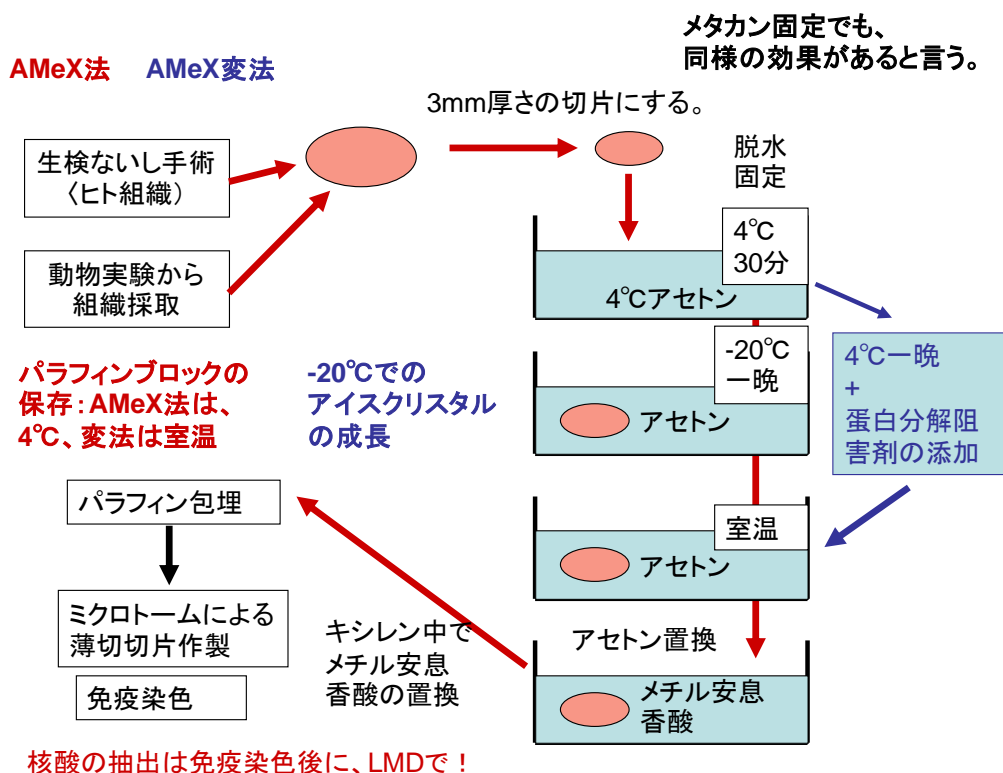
メタカン固定でも、
同様の効果があると言う。

AMeX法　AMeX変法

3mm厚さの切片にする。

生検ないし手術
〈ヒト組織）

動物実験から
組織採取

脱水
固定

4℃
30分

4℃アセトン

-20℃
一晩

4℃一晩
+
蛋白分解阻
害剤の添加

パラフィンブロックの
保存：AMeX法は、
4℃、変法は室温

-20℃での
アイスクリスタル
の成長

アセトン

パラフィン包埋

室温

アセトン

ミクロトームによる
薄切切片作製

免疫染色

キシレン中で
メチル安息
香酸の置換

アセトン置換

メチル安息
香酸

核酸の抽出は免疫染色後に、LMDで！